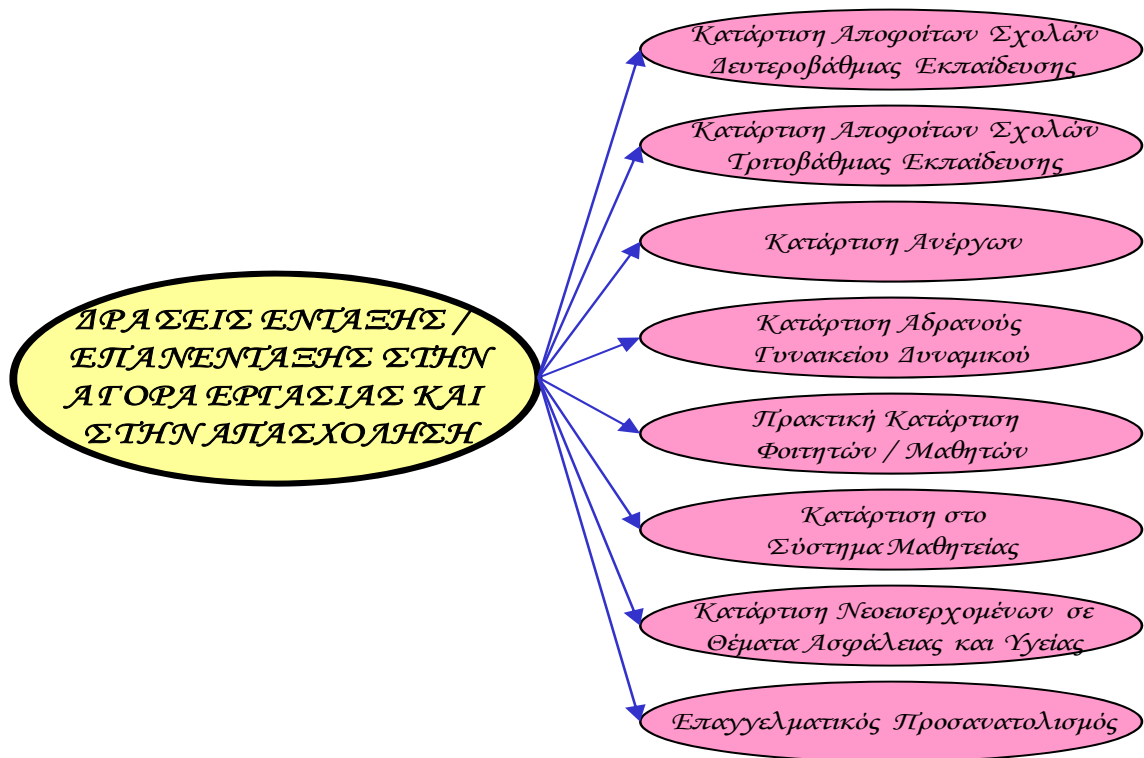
ΔΡΑΣΕΙΣ ΕΝΤΑΞΗΣ / ΕΠΑΝΕΝΤΑΞΗΣ ΣΤΗΝ ΑΓΟΡΑ ΕΡΓΑΣΙΑΣ ΚΑΙ ΣΤΗΝ ΑΠΑΣΧΟΛΗΣΗ

Κατάρτιση Αποφοίτων Σχολών Δευτεροβάθμιας Εκπαίδευσης

Κατάρτιση Αποφοίτων Σχολών Τριτοβάθμιας Εκπαίδευσης

Κατάρτιση Ανέργων

Κατάρτιση Αδρανούς Γυναικείου Δυναμικού

Πρακτική Κατάρτιση Φοιτητών / Μαθητών

Κατάρτιση στο Σύστημα Μαθητείας

Κατάρτιση Νεοεισερχομένων σε Θέματα Ασφάλειας και Υγείας

Επαγγελματικός Προσανατολισμός